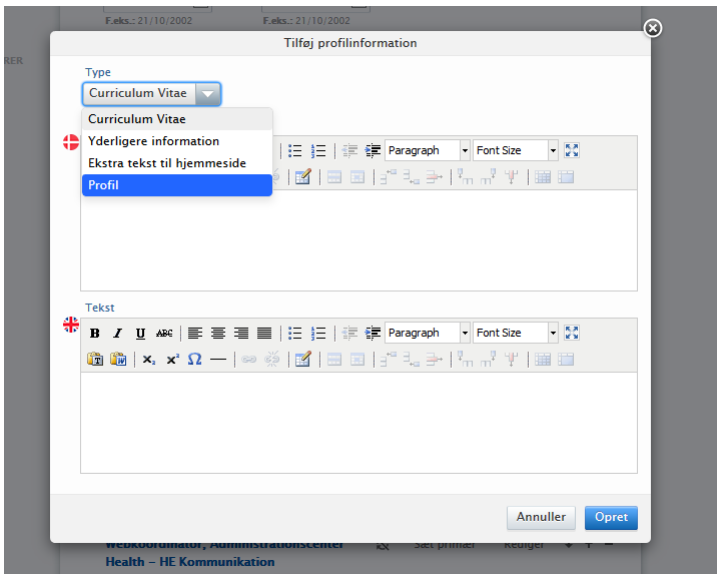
F.eks.: 21/10/2002
F.eks.: 21/10/2002
RER

Tilføj profilinformation

Type
Curriculum Vitae
Curriculum Vitae
Yderligere information
Ekstra tekst til hjemmeside
Profil

Paragraph
Font Size

Tekst
B I U ABC
x₂ x² Ω
Paragraph
Font Size

Annuller
Opret

Webkoordinator, Administrationscenter
Health – HE Kommunikation
Sæt primær
Rediger